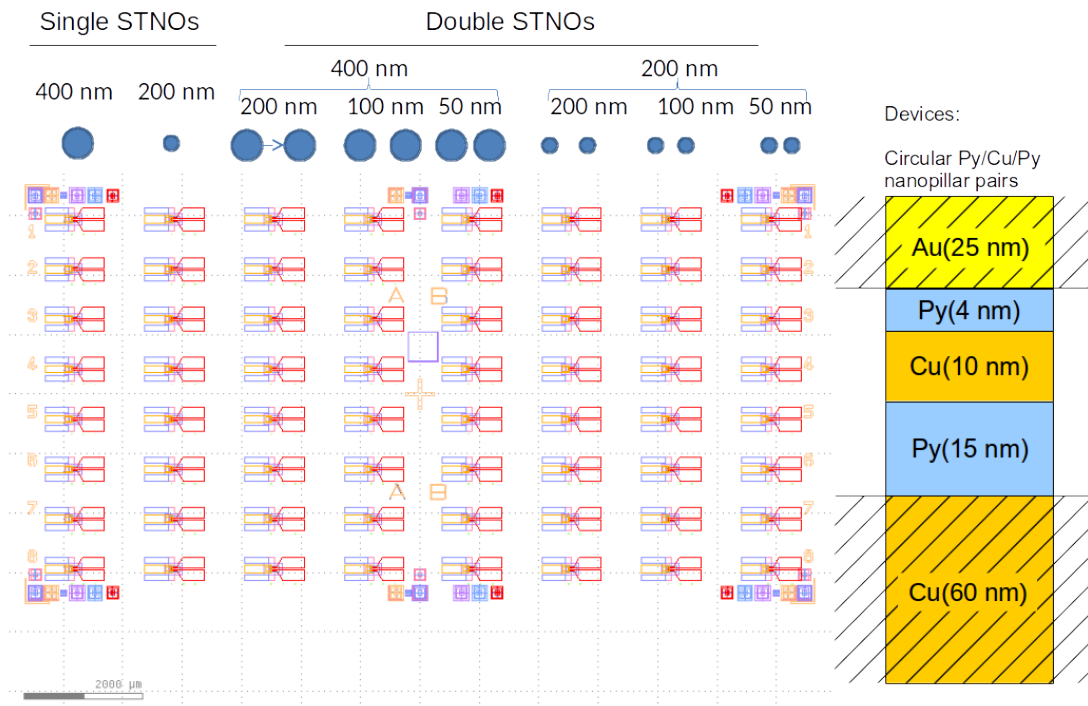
Single STNOs

Double STNOs

400 nm

200 nm

400 nm

200 nm

200 nm 100 nm 50 nm

200 nm 100 nm 50 nm

Devices:

Circular Py/Cu/Py nanopillar pairs

Au(25 nm)

Py(4 nm)

Cu(10 nm)

Py(15 nm)

Cu(60 nm)

1
2
3
4
5
6
7
8

A B

A B

1
2
3
4
5
6
7
8

2000 µm